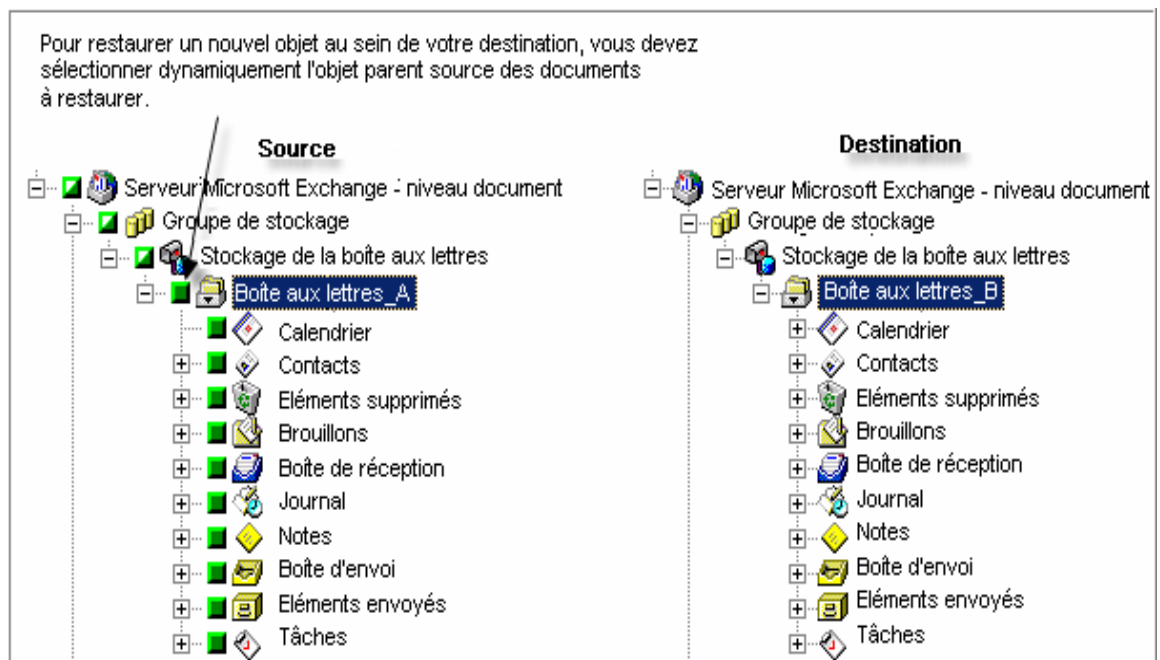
Pour restaurer un nouvel objet au sein de votre destination, vous devez sélectionner dynamiquement l'objet parent source des documents à restaurer.

Source

Serveur Microsoft Exchange - niveau document
Groupe de stockage
Stockage de la boîte aux lettres
Boîte aux lettres_A
Calendrier
Contacts
Eléments supprimés
Brouillons
Boîte de réception
Journal
Notes
Boîte d'envoi
Eléments envoyés
Tâches

Destination

Serveur Microsoft Exchange - niveau document
Groupe de stockage
Stockage de la boîte aux lettres
Boîte aux lettres_B
Calendrier
Contacts
Eléments supprimés
Brouillons
Boîte de réception
Journal
Notes
Boîte d'envoi
Eléments envoyés
Tâches